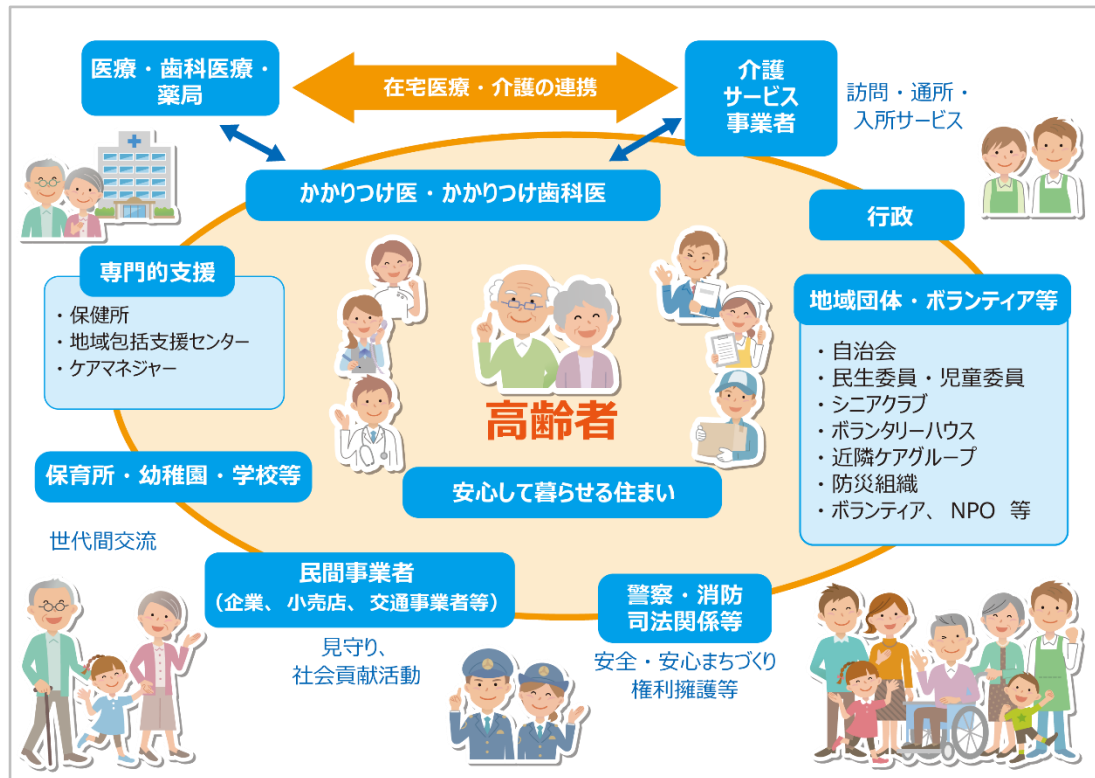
医療・歯科医療・薬局

在宅医療・介護の連携

介護サービス事業者

訪問・通所・入所サービス

かかりつけ医・かかりつけ歯科医

行政

専門的支援
・保健所
・地域包括支援センター
・ケアマネジャー

地域団体・ボランティア等
・自治会
・民生委員・児童委員
・シニアクラブ
・ボランタリーハウス
・近隣ケアグループ
・防災組織
・ボランティア、 NPO 等

高齢者

保育所・幼稚園・学校等

世代間交流

安心して暮らせる住まい

民間事業者
（企業、 小売店、 交通事業者等）

見守り、
社会貢献活動

警察・消防
司法関係等

安全・安心まちづくり
権利擁護等